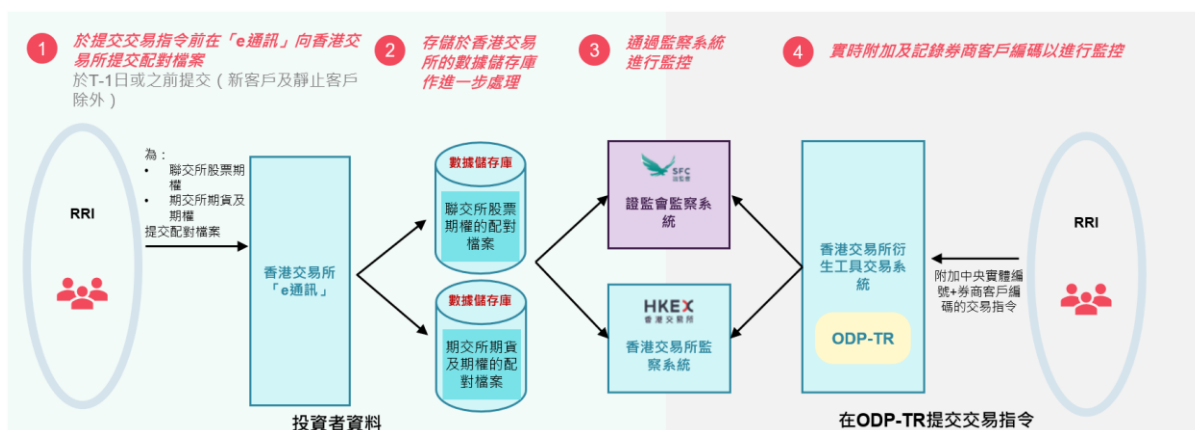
1 於提交交易指令前在「e通訊」向香港交易所提交配對檔案
於T-1日或之前提交（新客戶及靜止客戶除外）

2 存儲於香港交易所的數據儲存庫作進一步處理

3 通過監察系統進行監控

4 實時附加及記錄券商客戶編碼以進行監控

RRI

為：
• 聯交所股票期權
• 期交所期貨及期權
提交配對檔案

香港交易所「e通訊」

數據儲存庫
聯交所股票期權的配對檔案

數據儲存庫
期交所期貨及期權的配對檔案

SFC 證監會
證監會監察系統

HKEX 香港交易所
香港交易所監察系統

香港交易所衍生工具交易系統

ODP-TR

RRI

附加中央實體編號+券商客戶編碼的交易指令

投資者資料

在ODP-TR提交交易指令